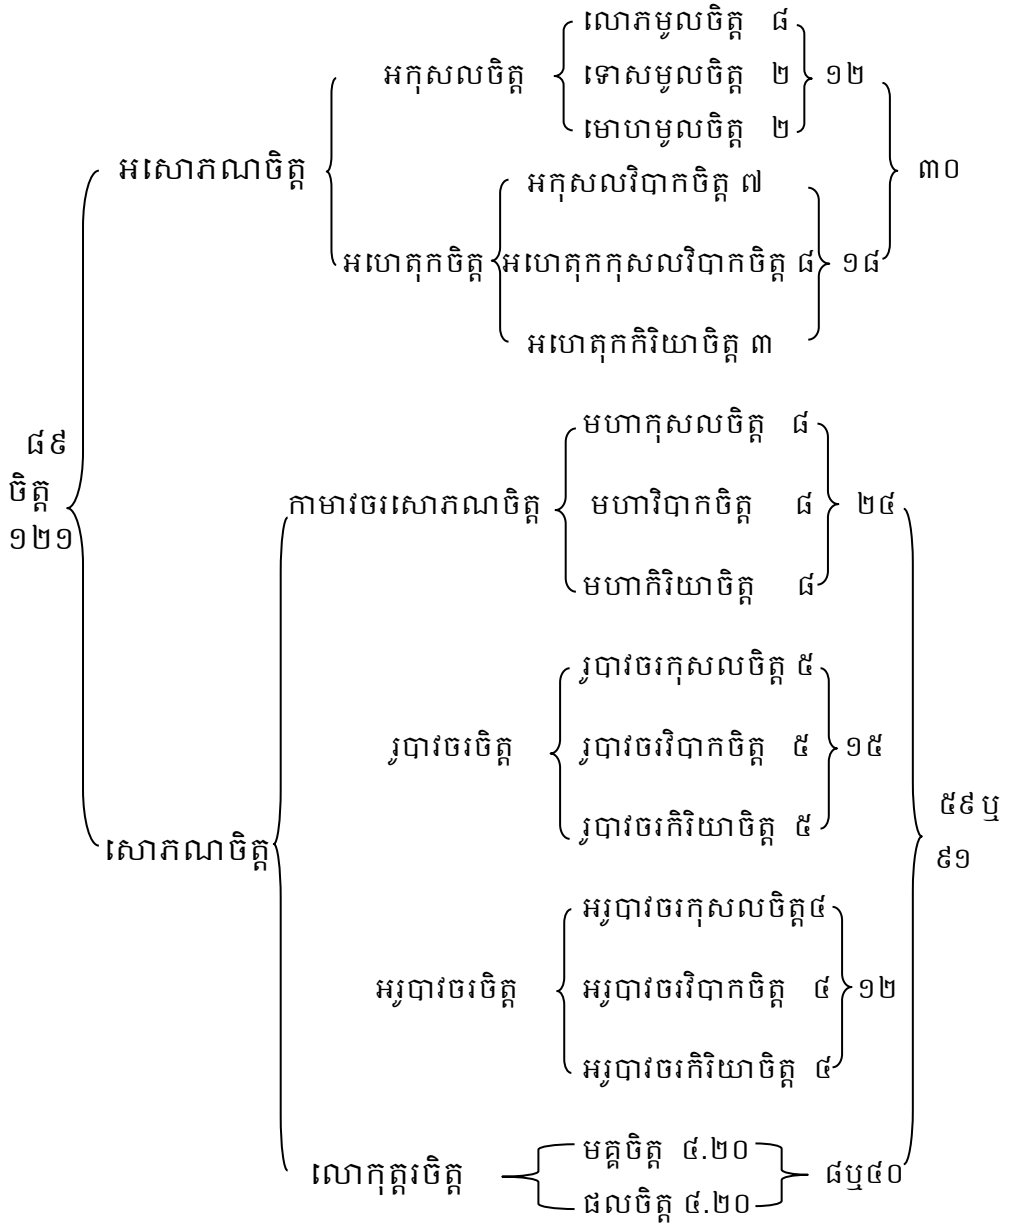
៨៩ ចិត្ត ១២១

អសោភណចិត្ត

អកុសលចិត្ត

លោភមូលចិត្ត ៨
ទោសមូលចិត្ត ២
មោហមូលចិត្ត ២

១២

អហេតុកចិត្ត

អកុសលវិបាកចិត្ត ៧
អហេតុកកុសលវិបាកចិត្ត ៨
អហេតុកកិរិយាចិត្ត ៣

១៨

៣០

សោភណចិត្ត

កាមាវចរសោភណចិត្ត

មហាកុសលចិត្ត ៨
មហាវិបាកចិត្ត ៨
មហាកិរិយាចិត្ត ៨

២៤

រូបាវចរចិត្ត

រូបាវចរកុសលចិត្ត ៥
រូបាវចរវិបាកចិត្ត ៥
រូបាវចរកិរិយាចិត្ត ៥

១៥

អរូបាវចរចិត្ត

អរូបាវចរកុសលចិត្ត៤
អរូបាវចរវិបាកចិត្ត ៤
អរូបាវចរកិរិយាចិត្ត ៤

១២

លោកុត្តរចិត្ត

មគ្គចិត្ត ៤.២០
ផលចិត្ត ៤.២០

៨ឬ៤០

៥៩ ឬ ៩១